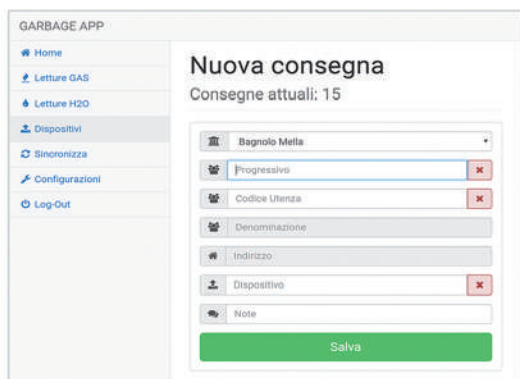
GARBAGE APP

Home
Letture GAS
Letture H2O
Dispositivi
Sincronizza
Configurazioni
Log-Out

Nuova consegna

Consegne attuali: 15

Bagnolo Mella
Progressivo
Codice Utenza
Denominazione
Indirizzo
Dispositivo
Note
Salva